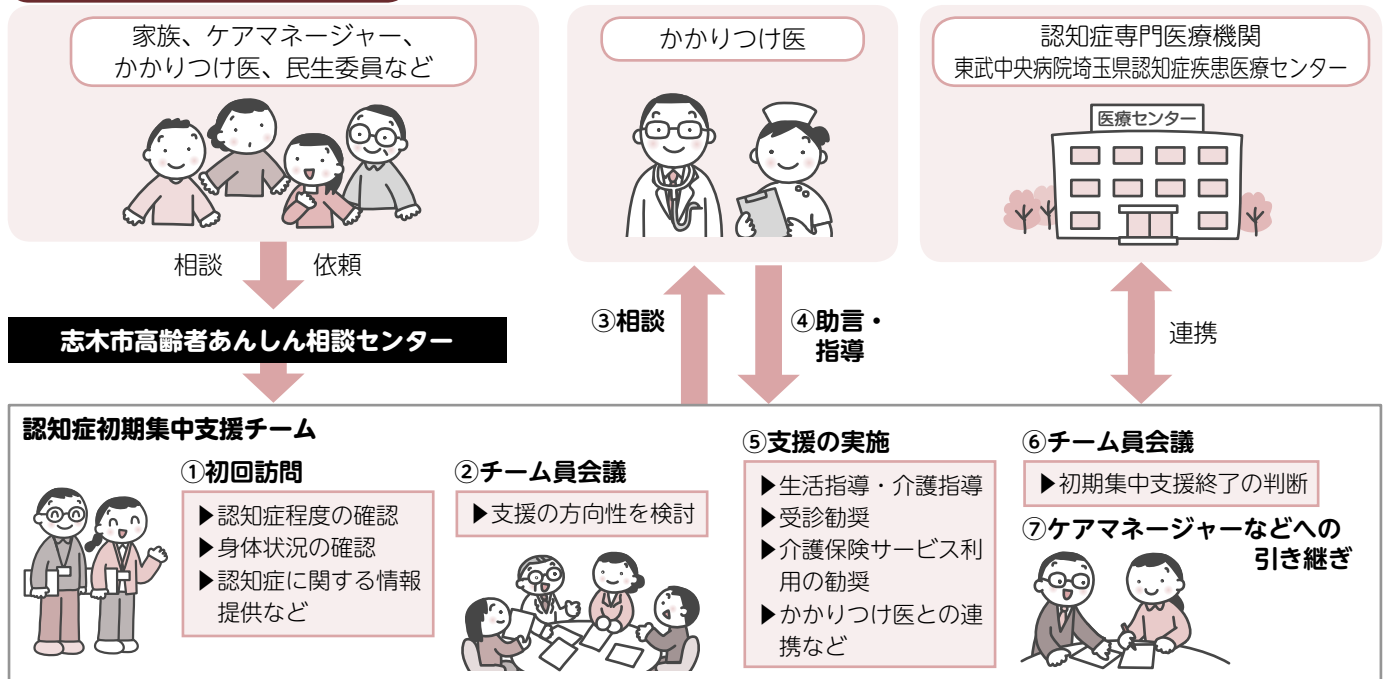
家族、ケアマネージャー、かかりつけ医、民生委員など

かかりつけ医

認知症専門医療機関
東武中央病院埼玉県認知症疾患医療センター

医療センター

相談　依頼

志木市高齢者あんしん相談センター

③相談

④助言・指導

連携

認知症初期集中支援チーム

①初回訪問
▶認知症程度の確認
▶身体状況の確認
▶認知症に関する情報提供など

②チーム員会議
▶支援の方向性を検討

⑤支援の実施
▶生活指導・介護指導
▶受診勧奨
▶介護保険サービス利用の勧奨
▶かかりつけ医との連携など

⑥チーム員会議
▶初期集中支援終了の判断

⑦ケアマネージャーなどへの引き継ぎ